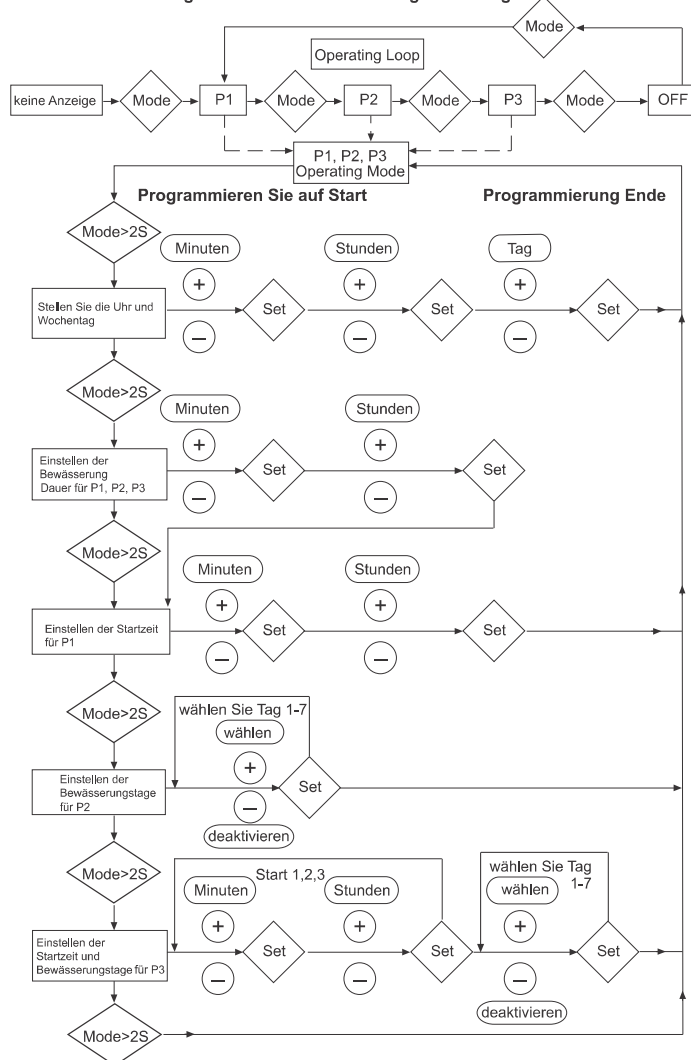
Mode

Operating Loop

keine Anzeige

Mode

P1

Mode

P2

Mode

P3

Mode

OFF

P1, P2, P3 Operating Mode

Programmieren Sie auf Start

Programmierung Ende

Mode>2S

Minuten

Stunden

Tag

+

+

+

Stellen Sie die Uhr und Wochentag

Set

Set

Set

–

–

–

Mode>2S

Minuten

Stunden

+

+

Einstellen der Bewässerung Dauer für P1, P2, P3

Set

Set

–

–

Mode>2S

Minuten

Stunden

+

+

Einstellen der Startzeit für P1

Set

Set

–

–

Mode>2S

wählen Sie Tag 1-7

wählen

+

Einstellen der Bewässerungstage für P2

Set

–

deaktivieren

Mode>2S

Start 1,2,3

wählen Sie Tag 1-7

Minuten

Stunden

wählen

+

+

+

Einstellen der Startzeit und Bewässerungstage für P3

Set

Set

Set

–

–

–

deaktivieren

Mode>2S